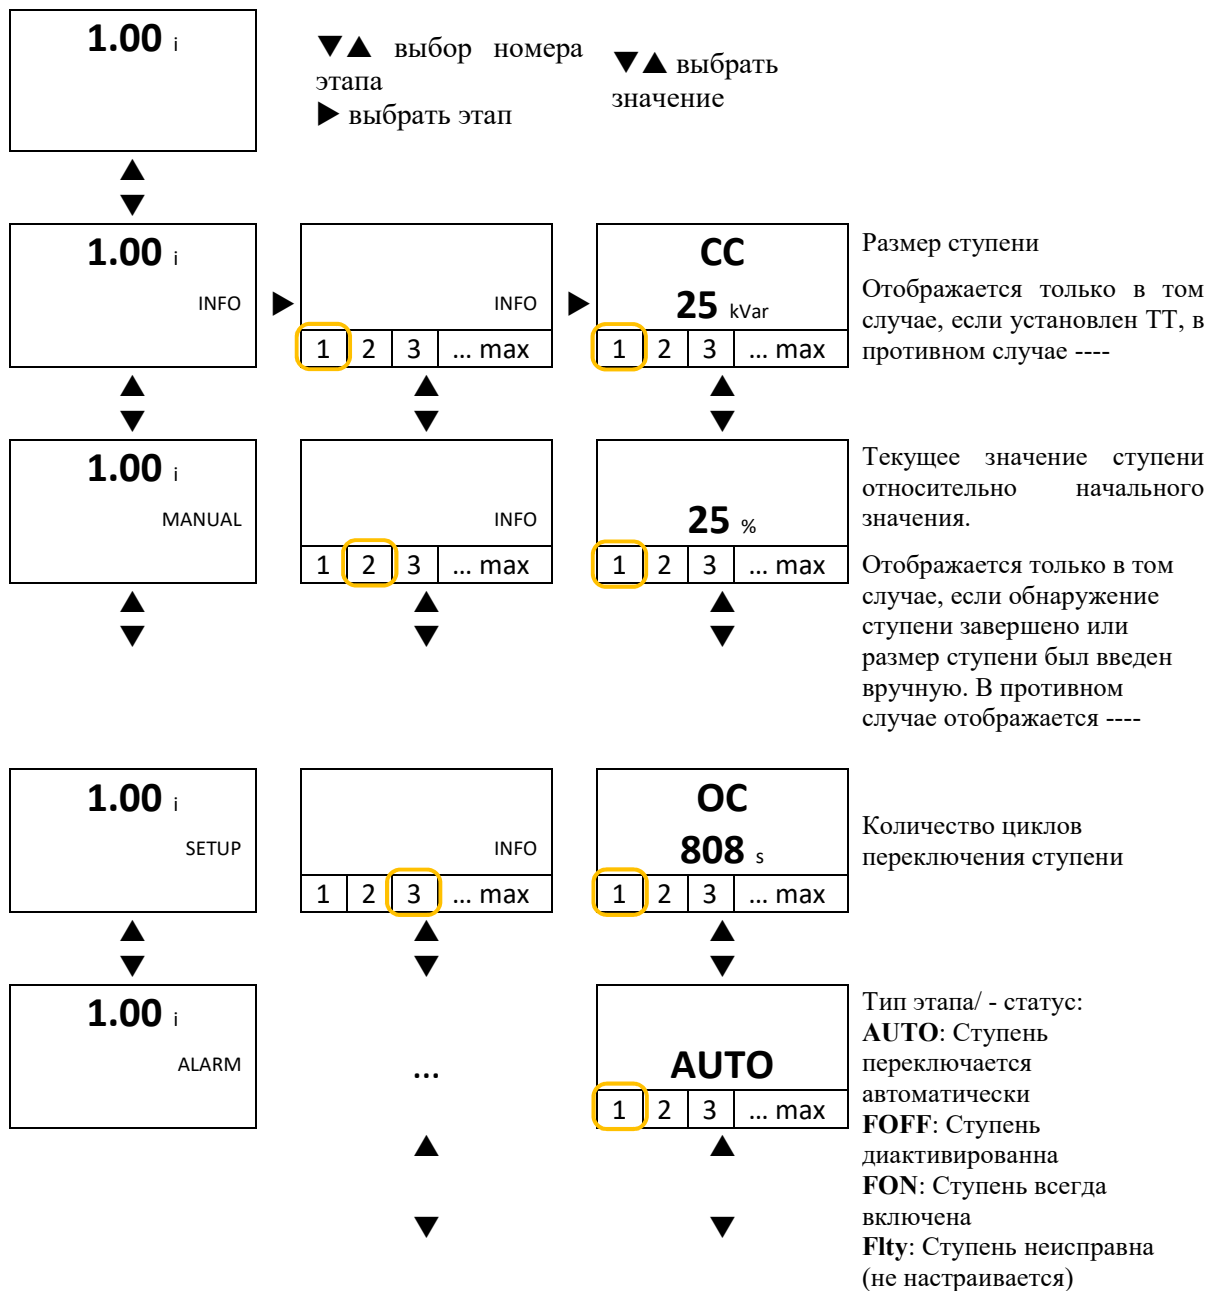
1.00 i

▼▲ выбор номера этапа
▶ выбрать этап

▼▲ выбрать значение

▲
▼

1.00 i
INFO

▶

INFO
| 1 | 2 | 3 | ... max |
|---|---|---|---|

▶

CC
25 kVar
| 1 | 2 | 3 | ... max |
|---|---|---|---|

Размер ступени

Отображается только в том случае, если установлен ТТ, в противном случае ----

▲
▼

1.00 i
MANUAL

INFO
| 1 | 2 | 3 | ... max |
|---|---|---|---|

25 %
| 1 | 2 | 3 | ... max |
|---|---|---|---|

Текущее значение ступени относительно начального значения.

Отображается только в том случае, если обнаружение ступени завершено или размер ступени был введен вручную. В противном случае отображается ----

▲
▼

1.00 i
SETUP

INFO
| 1 | 2 | 3 | ... max |
|---|---|---|---|

OC
808 s
| 1 | 2 | 3 | ... max |
|---|---|---|---|

Количество циклов переключения ступени

▲
▼

1.00 i
ALARM

...

AUTO
| 1 | 2 | 3 | ... max |
|---|---|---|---|

Тип этапа/ - статус:
**AUTO**: Ступень переключается автоматически
**FOFF**: Ступень диактивированна
**FON**: Ступень всегда включена
**Flty**: Ступень неисправна (не настраивается)

▲
▼